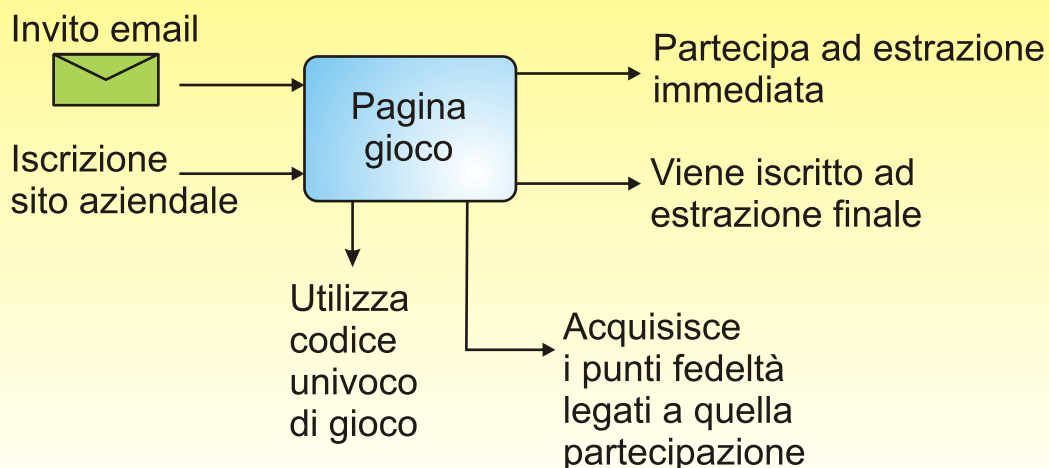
Invito email

Iscrizione sito aziendale

Pagina gioco

Partecipa ad estrazione immediata

Viene iscritto ad estrazione finale

Utilizza codice univoco di gioco

Acquisisce i punti fedeltà legati a quella partecipazione